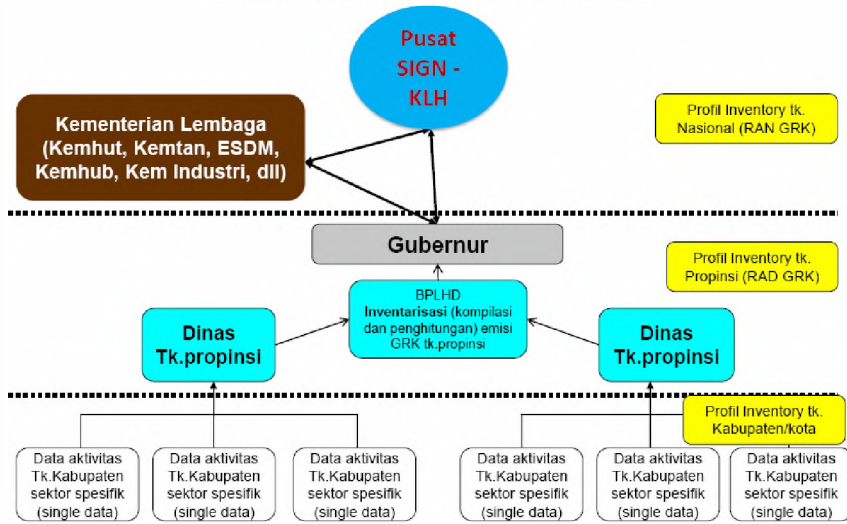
Pusat SIGN - KLH

Kementerian Lembaga (Kemhut, Kemtan, ESDM, Kemhub, Kem Industri, dll)

Profil Inventory tk. Nasional (RAN GRK)

Gubernur

Profil Inventory tk. Propinsi (RAD GRK)

BPLHD Inventarisasi (kompilasi dan penghitungan) emisi GRK tk.propinsi

Dinas Tk.propinsi

Dinas Tk.propinsi

Profil Inventory tk. Kabupaten/kota

Data aktivitas Tk.Kabupaten sektor spesifik (single data)

Data aktivitas Tk.Kabupaten sektor spesifik (single data)

Data aktivitas Tk.Kabupaten sektor spesifik (single data)

Data aktivitas Tk.Kabupaten sektor spesifik (single data)

Data aktivitas Tk.Kabupaten sektor spesifik (single data)

Data aktivitas Tk.Kabupaten sektor spesifik (single data)